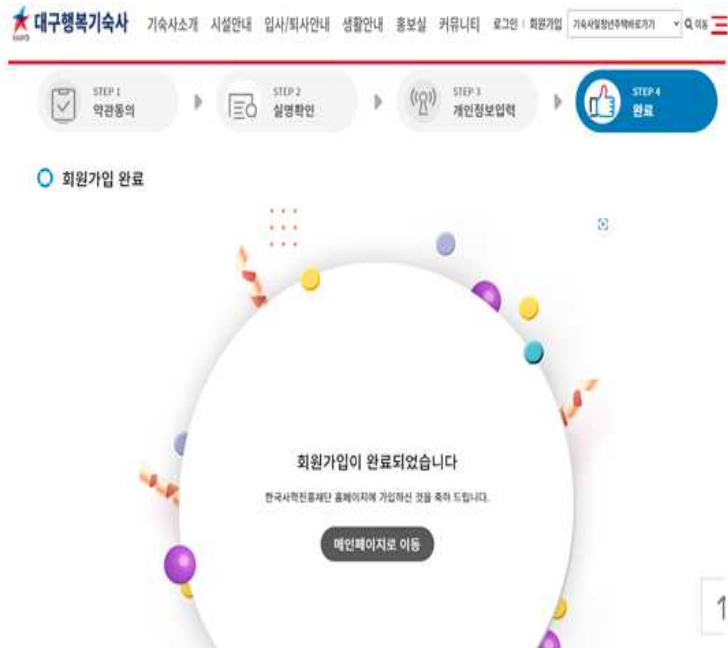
대구행복기숙사 기숙사소개 시설안내 입사/퇴사안내 생활안내 홍보실 커뮤니티 로그인 | 회원가입 기숙사및청년주택바로가기 이동

STEP 1 약관동의
STEP 2 실명확인
STEP 3 개인정보입력
STEP 4 완료

회원가입 완료

회원가입이 완료되었습니다
한국사학진흥재단 홈페이지에 가입하신 것을 축하 드립니다.

메인페이지로 이동

1